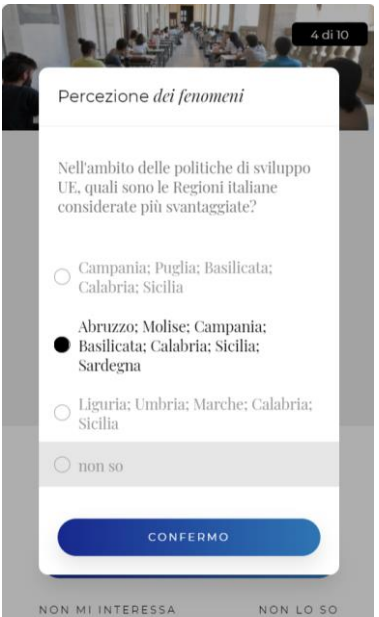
4 di 10

Percezione *dei fenomeni*

Nell'ambito delle politiche di sviluppo UE, quali sono le Regioni italiane considerate più svantaggiate?

Campania; Puglia; Basilicata; Calabria; Sicilia

Abruzzo; Molise; Campania; Basilicata; Calabria; Sicilia; Sardegna

Liguria; Umbria; Marche; Calabria; Sicilia

non so

CONFERMO

NON MI INTERESSA

NON LO SO